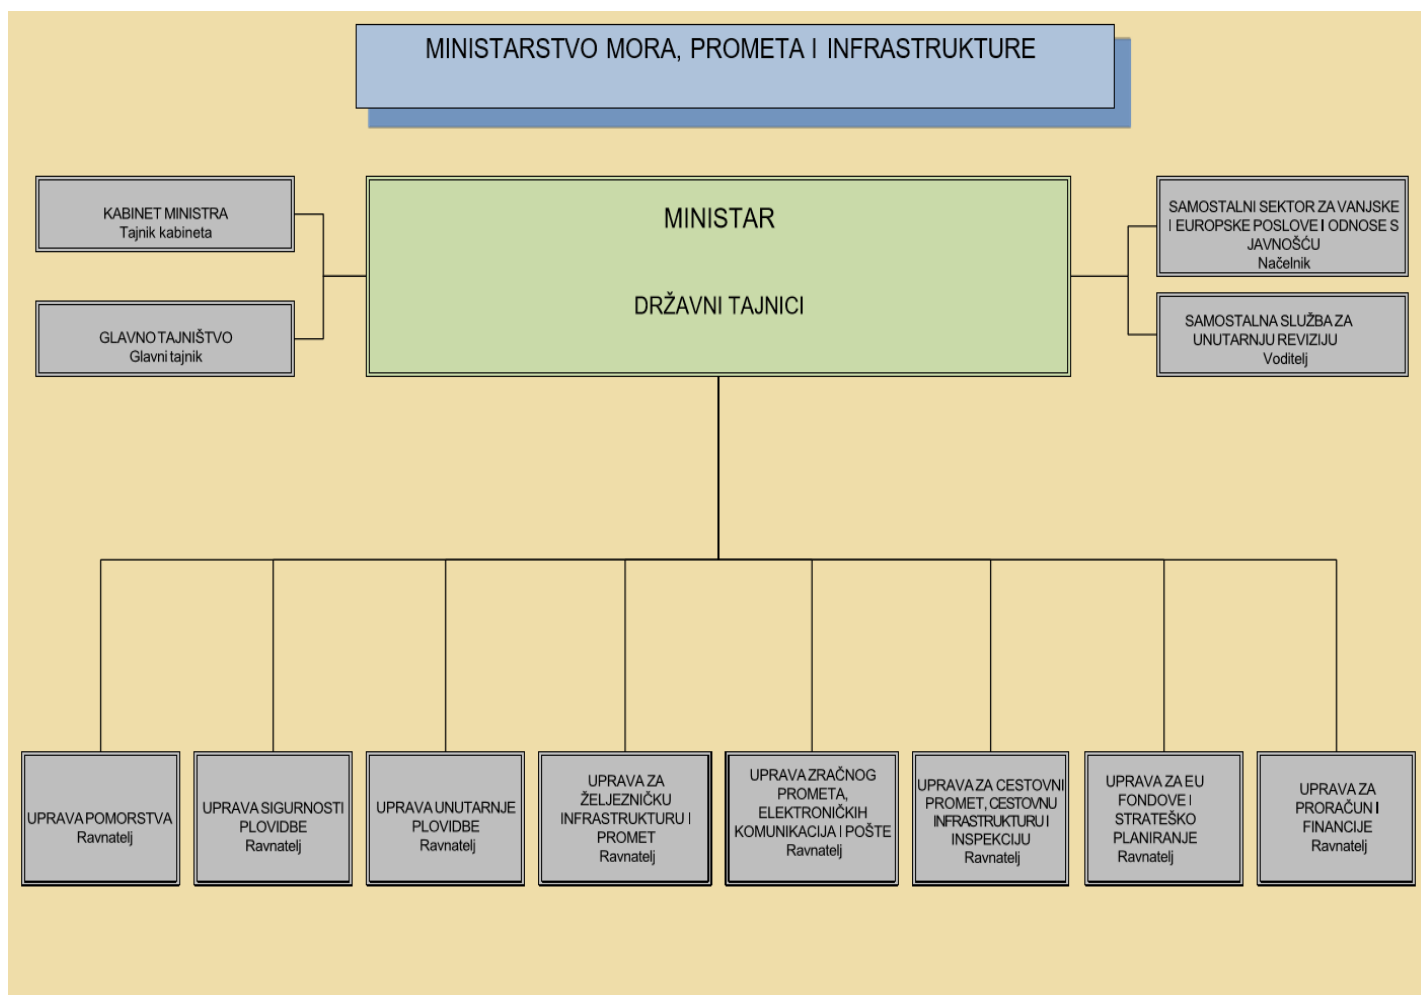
MINISTARSTVO MORA, PROMETA I INFRASTRUKTURE

KABINET MINISTRA
Tajnik kabineta

GLAVNO TAJNIŠTVO
Glavni tajnik

MINISTAR

DRŽAVNI TAJNICI

SAMOSTALNI SEKTOR ZA VANJSKE I EUROPSKE POSLOVE I ODNOSE S JAVNOŠĆU
Načelnik

SAMOSTALNA SLUŽBA ZA UNUTARNJU REVIZIJU
Voditelj

UPRAVA POMORSTVA
Ravnatelj

UPRAVA SIGURNOSTI PLOVIDBE
Ravnatelj

UPRAVA UNUTARNJE PLOVIDBE
Ravnatelj

UPRAVA ZA ŽELJEZNIČKU INFRASTRUKTURU I PROMET
Ravnatelj

UPRAVA ZRAČNOG PROMETA, ELEKTRONIČKIH KOMUNIKACIJA I POŠTE
Ravnatelj

UPRAVA ZA CESTOVNI PROMET, CESTOVNU INFRASTRUKTURU I INSPEKCIJU
Ravnatelj

UPRAVA ZA EU FONDOVE I STRATEŠKO PLANIRANJE
Ravnatelj

UPRAVA ZA PRORAČUN I FINANCIJE
Ravnatelj